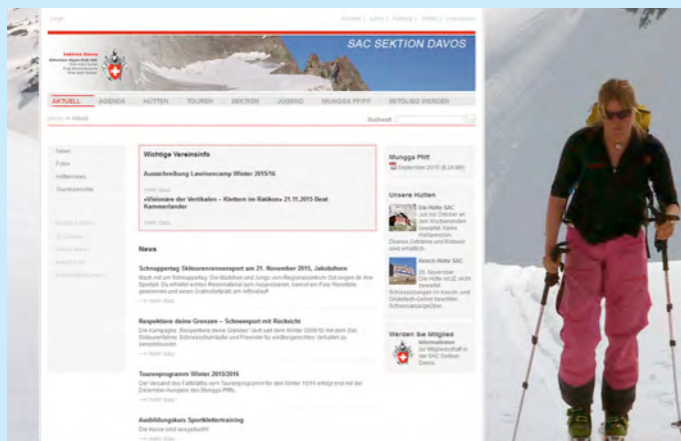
Login

Kontakt | Links | Anfahrt | Suche | Impressum

Sektion Davos

SAC SEKTION DAVOS

AKTUELL | AGENDA | HÜTTEN | TOUREN | SEKTION | JUGEND | MUNGGA PFIFF | MITGLIED WERDEN

Home > Aktuell

Suchwort

News
Fotos
Hüttennews
Tourenberichte

Wichtige Vereinsinfo

Ausschreibung Lawinencamp Winter 2015/16

mehr dazu

«Visionäre der Vertikalen – Klettern im Rätikon» 21.11.2015 Beat Kammerlander

mehr dazu

News

Schnuppertag Skitourenrennsport am 21. November 2015, Jakobshorn

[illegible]

mehr dazu

Respektiere deine Grenzen – Schneesport mit Rücksicht

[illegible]

mehr dazu

Tourenprogramm Winter 2015/2016

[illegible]

mehr dazu

Ausbildungskurs Sportklettertraining

Die Kurse sind ausgebucht!

mehr dazu

Mungga Pfiff

September 2015 (6.24 MB)

Unsere Hütten

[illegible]

Kesch-Hütte SAC

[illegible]

Werden Sie Mitglied

Informationen zur Mitgliedschaft in der SAC Sektion Davos